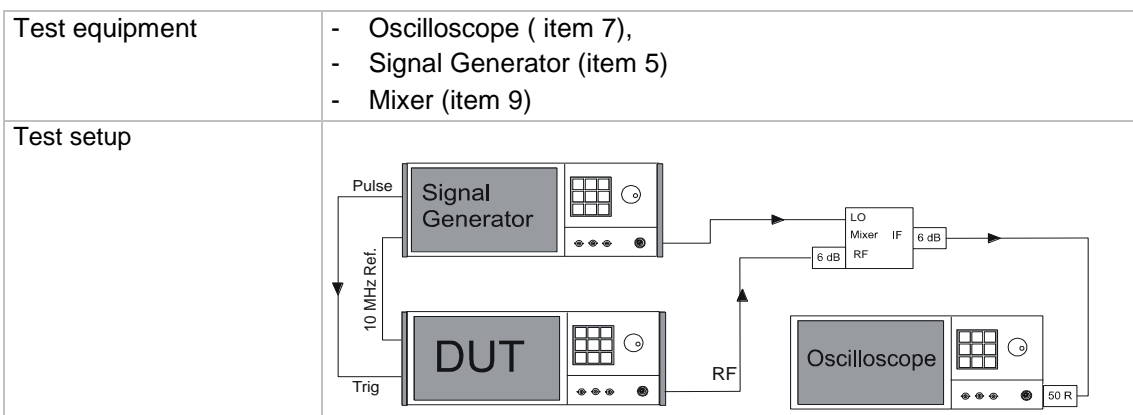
| Test equipment | - Oscilloscope ( item 7),<br>- Signal Generator (item 5)<br>- Mixer (item 9) |
|---|---|
| Test setup | Pulse<br>Signal Generator<br>10 MHz Ref.<br>Trig<br>DUT<br>RF<br>LO<br>Mixer IF<br>RF<br>6 dB<br>6 dB<br>Oscilloscope<br>50 R |